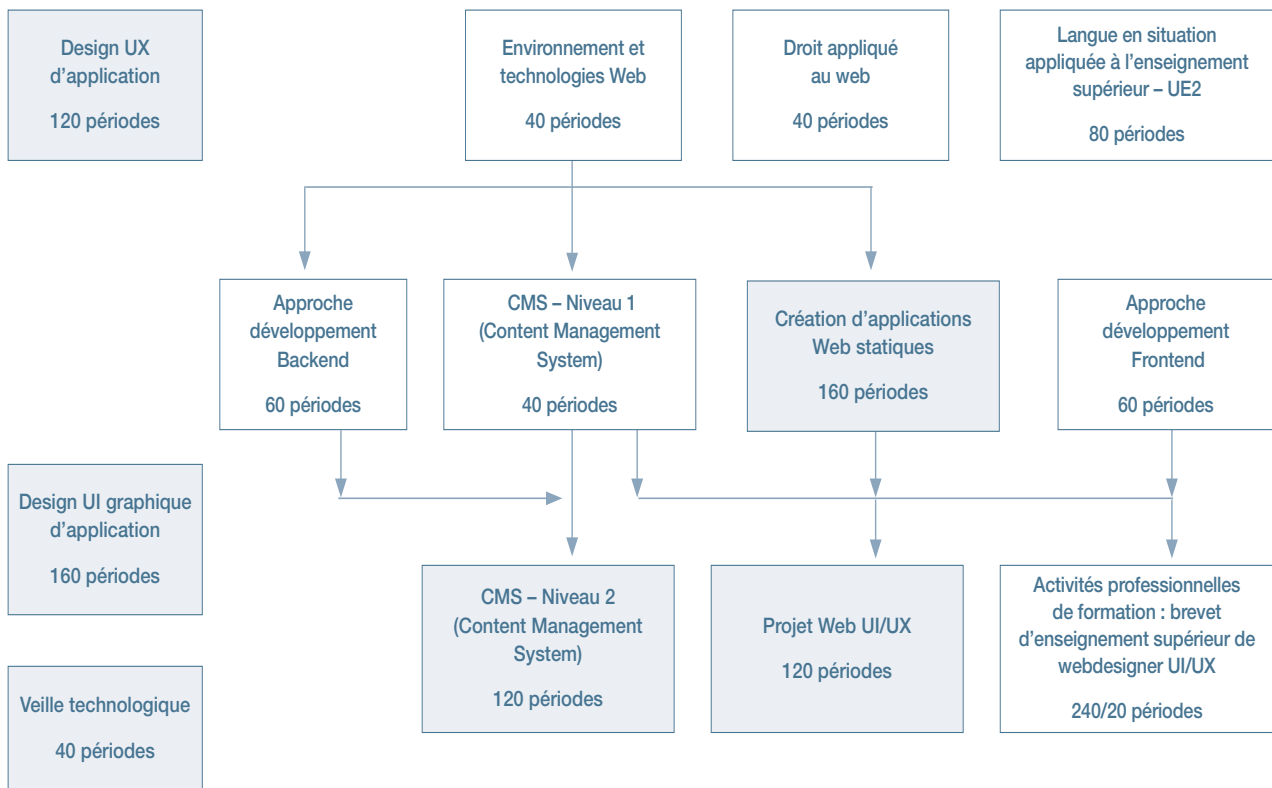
Design UX d’application

120 périodes

Environnement et technologies Web

40 périodes

Droit appliqué au web

40 périodes

Langue en situation appliquée à l’enseignement supérieur – UE2

80 périodes

Approche développement Backend

60 périodes

CMS – Niveau 1 (Content Management System)

40 périodes

Création d’applications Web statiques

160 périodes

Approche développement Frontend

60 périodes

Design UI graphique d’application

160 périodes

CMS – Niveau 2 (Content Management System)

120 périodes

Projet Web UI/UX

120 périodes

Activités professionnelles de formation : brevet d’enseignement supérieur de webdesigner UI/UX

240/20 périodes

Veille technologique

40 périodes